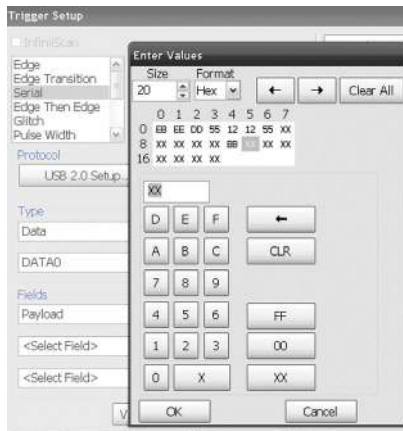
Trigger Setup

InfiniiScan

Edge
Edge Transition
Serial
Edge Then Edge
Glitch
Pulse Width

Protocol

USB 2.0 Setup...

Type

Data

DATA0

Fields

Payload

<Select Field>

<Select Field>

V

Enter Values

Size
20

Format
Hex

←

→

Clear All

| | 0 | 1 | 2 | 3 | 4 | 5 | 6 | 7 |
|---|---|---|---|---|---|---|---|---|
| 0 | EB | EE | DD | 55 | 12 | 12 | 55 | XX |
| 8 | XX | XX | XX | XX | BB | XX | XX | XX |
| 16 | XX | XX | XX | XX | | | | |

XX

D E F ←

A B C CLR

7 8 9

4 5 6 FF

1 2 3 00

0 X XX

OK

Cancel